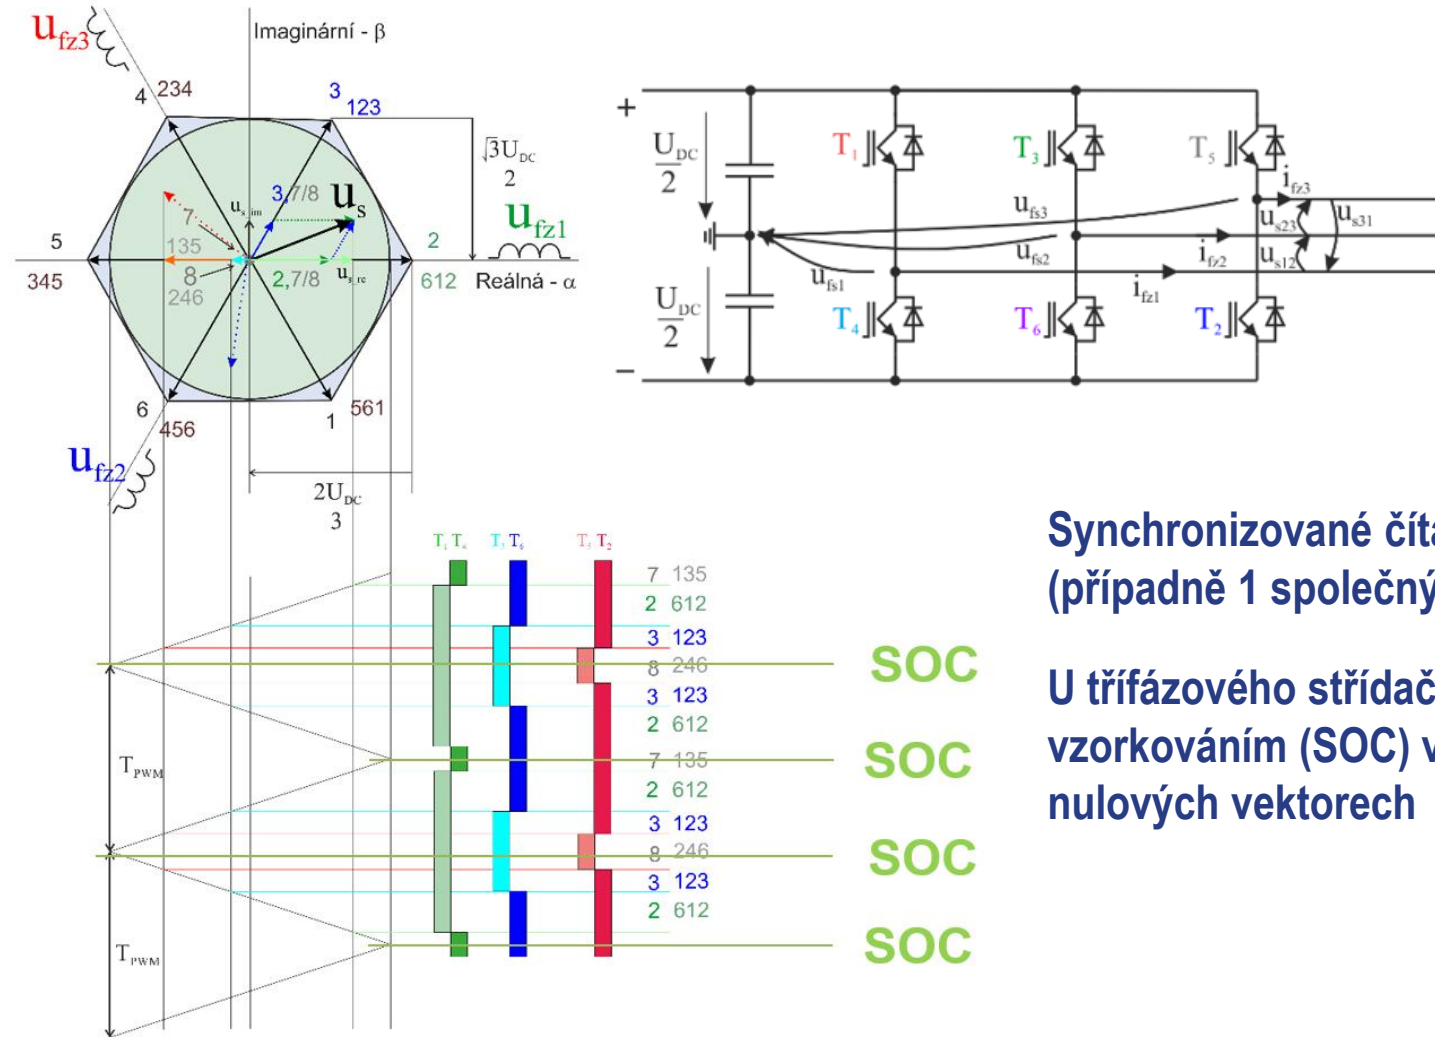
$u_{fz3}$
Imaginární - β
4 234
3 123
$\frac{\sqrt{3}U_{DC}}{2}$
$u_{s\_im}$
3,7/8
$u_s$
7
$u_{fz1}$
5
135
2
8
$u_{s\_re}$
345
246
2,7/8
612
Reálná - α
6
561
1
456
$u_{fz2}$
$\frac{2U_{DC}}{3}$

+
$\frac{U_{DC}}{2}$
$T_1$
$T_3$
$T_5$
$i_{fz3}$
$u_{fs3}$
$u_{s23}$
$u_{s31}$
$u_{fs2}$
$i_{fz2}$
$u_{s12}$
$u_{fs1}$
$i_{fz1}$
$\frac{U_{DC}}{2}$
$T_4$
$T_6$
$T_2$
−

$T_1 T_4$ $T_3 T_6$ $T_5 T_2$
7 135
2 612
3 123
8 246
SOC
3 123
2 612
$T_{PWM}$
7 135
SOC
2 612
3 123
8 246
SOC
3 123
2 612
$T_{PWM}$
SOC

Synchronizované číta
(případně 1 společný

U třífázového střídač
vzorkováním (SOC) v
nulových vektorech